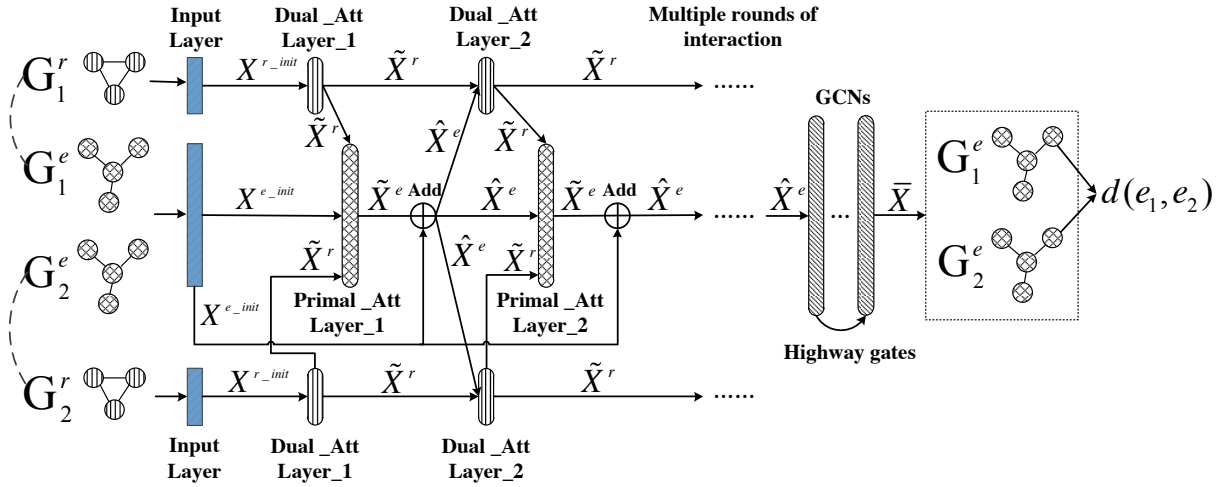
Input Layer

Dual _Att Layer_1

Dual _Att Layer_2

Multiple rounds of interaction

$G_1^r$

$X^{r\_init}$

$\tilde{X}^r$

$\tilde{X}^r$

......

$\hat{X}^e$

$\tilde{X}^r$

$\tilde{X}^r$

GCNs

$G_1^e$

$X^{e\_init}$

$\tilde{X}^e$

Add

$\hat{X}^e$

$\tilde{X}^e$

Add

$\hat{X}^e$

......

$\hat{X}^e$

...

$\bar{X}$

$G_1^e$

$d(e_1, e_2)$

$\tilde{X}^r$

$\hat{X}^e$

$\tilde{X}^r$

$G_2^e$

$G_2^e$

$X^{e\_init}$

Primal _Att Layer_1

Primal _Att Layer_2

Highway gates

$G_2^r$

$X^{r\_init}$

$\tilde{X}^r$

$\tilde{X}^r$

......

Input Layer

Dual _Att Layer_1

Dual _Att Layer_2